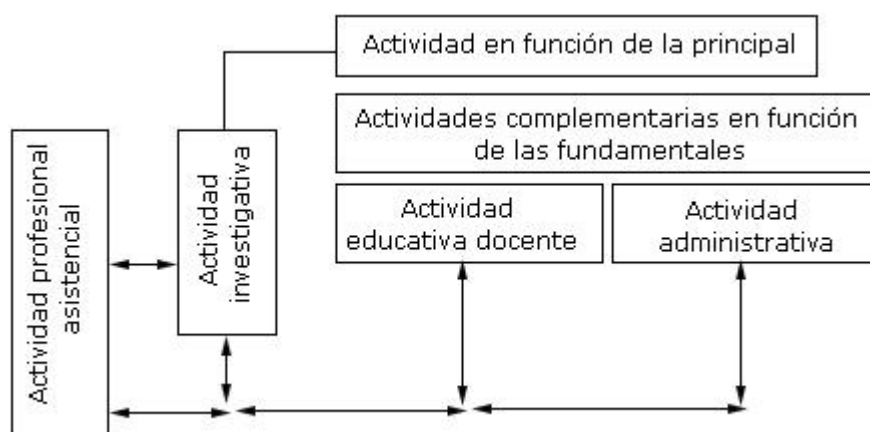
Actividad en función de la principal

Actividades complementarias en función de las fundamentales

Actividad profesional asistencial

Actividad investigativa

Actividad educativa docente

Actividad administrativa